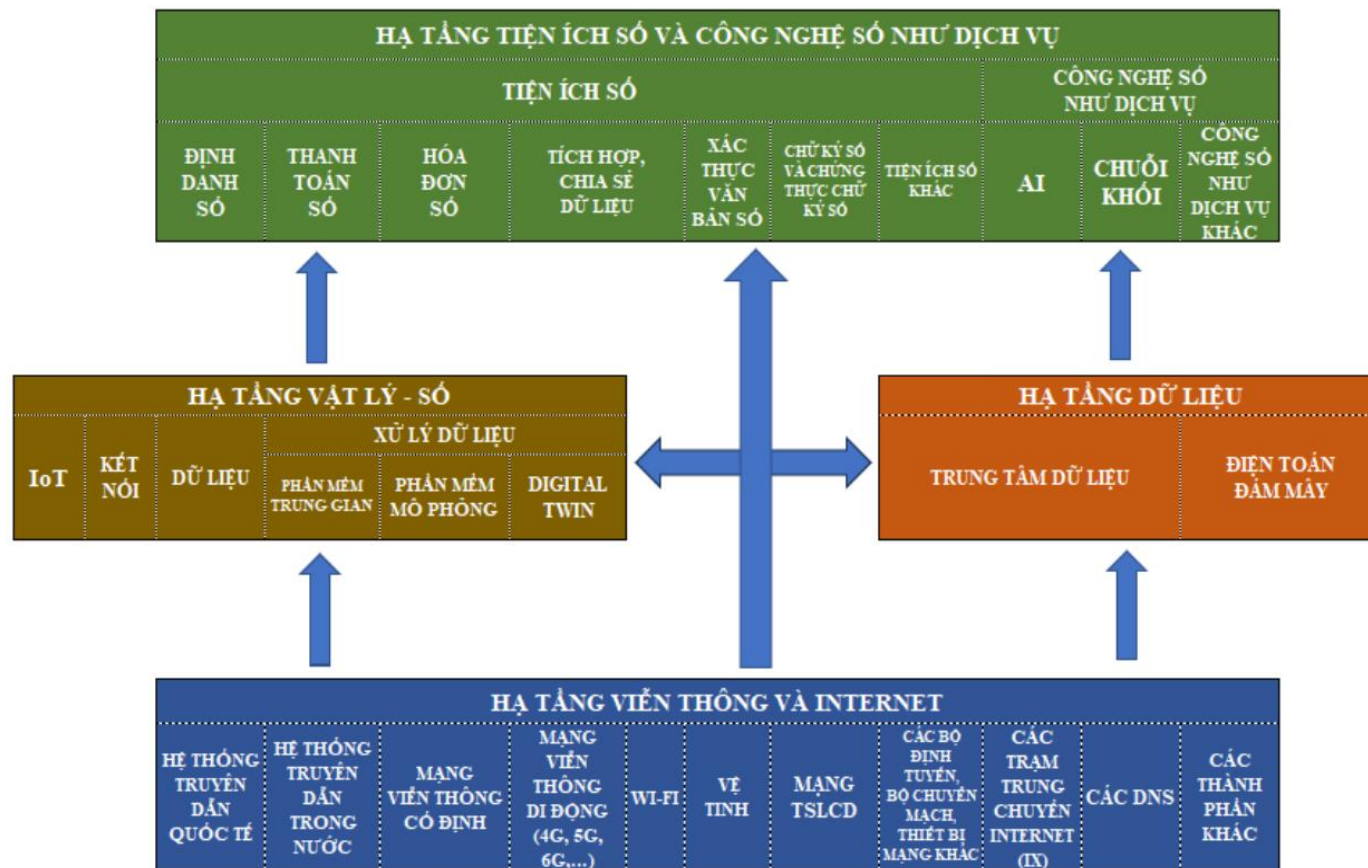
HẠ TẦNG TIỆN ÍCH SỐ VÀ CÔNG NGHỆ SỐ NHƯ DỊCH VỤ

| TIỆN ÍCH SỐ | | | | | | | CÔNG NGHỆ SỐ NHƯ DỊCH VỤ | | |
|---|---|---|---|---|---|---|---|---|---|
| ĐỊNH DANH SỐ | THANH TOÁN SỐ | HÓA ĐƠN SỐ | TÍCH HỢP, CHIA SẺ DỮ LIỆU | XÁC THỰC VĂN BẢN SỐ | CHỮ KÝ SỐ VÀ CHỨNG THỰC CHỮ KÝ SỐ | TIỆN ÍCH SỐ KHÁC | AI | CHUỖI KHỐI | CÔNG NGHỆ SỐ NHƯ DỊCH VỤ KHÁC |

HẠ TẦNG VẬT LÝ - SỐ

| IoT | KẾT NỐI | DỮ LIỆU | XỬ LÝ DỮ LIỆU | | |
|---|---|---|---|---|---|
| | | | PHẦN MỀM TRUNG GIAN | PHẦN MỀM MÔ PHỎNG | DIGITAL TWIN |

HẠ TẦNG DỮ LIỆU

| TRUNG TÂM DỮ LIỆU | ĐIỆN TOÁN ĐÁM MÂY |
|---|---|

HẠ TẦNG VIỄN THÔNG VÀ INTERNET

| HỆ THỐNG TRUYỀN DẪN QUỐC TẾ | HỆ THỐNG TRUYỀN DẪN TRONG NƯỚC | MẠNG VIỄN THÔNG CỐ ĐỊNH | MẠNG VIỄN THÔNG DI ĐỘNG (4G, 5G, 6G,...) | WI-FI | VỆ TINH | MẠNG TSLCD | CÁC BỘ ĐỊNH TUYẾN, BỘ CHUYỂN MẠCH, THIẾT BỊ MẠNG KHÁC | CÁC TRẠM TRUNG CHUYỂN INTERNET (IX) | CÁC DNS | CÁC THÀNH PHẦN KHÁC |
|---|---|---|---|---|---|---|---|---|---|---|